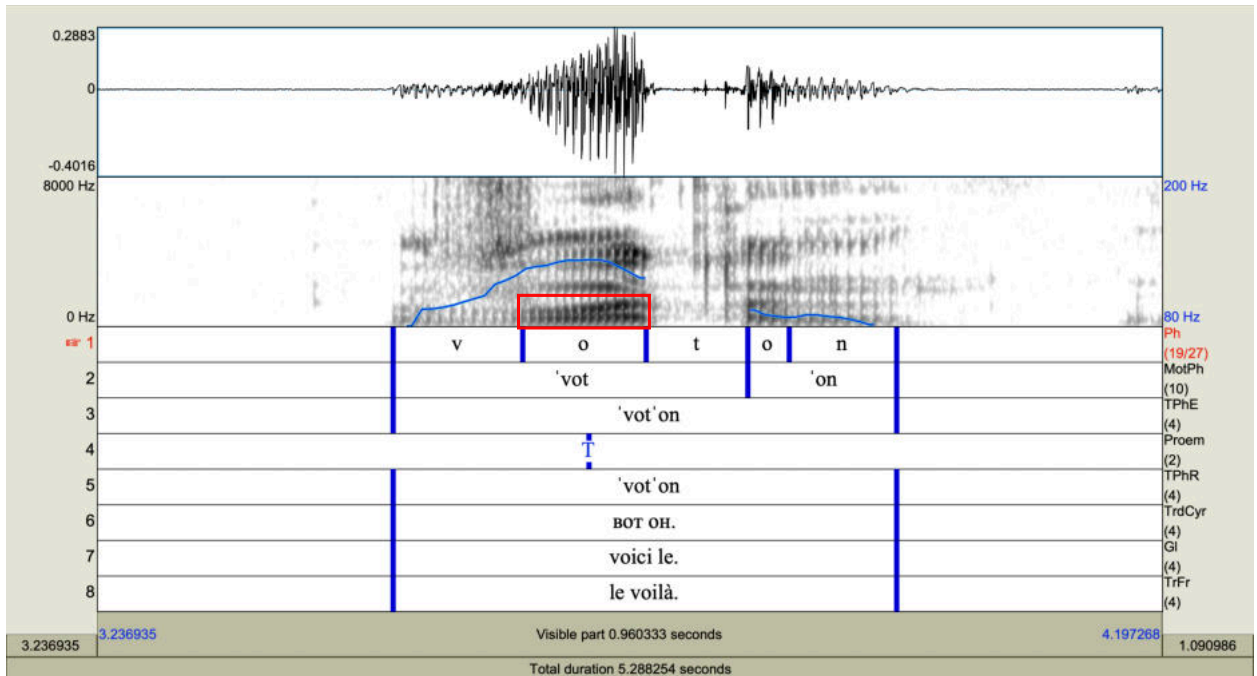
0.2883
0
-0.4016
8000 Hz
0 Hz
200 Hz
80 Hz

1 | v | o | t | o | n | Ph (19/27)
2 | ˈvot | ˈon | MotPh (10)
3 | ˈvotˈon | TPhE (4)
4 | T | Proem (2)
5 | ˈvotˈon | TPhR (4)
6 | вот он. | TrdCyr (4)
7 | voici le. | Gl (4)
8 | le voilà. | TrFr (4)

3.236935
3.236935
Visible part 0.960333 seconds
4.197268
1.090986
Total duration 5.288254 seconds